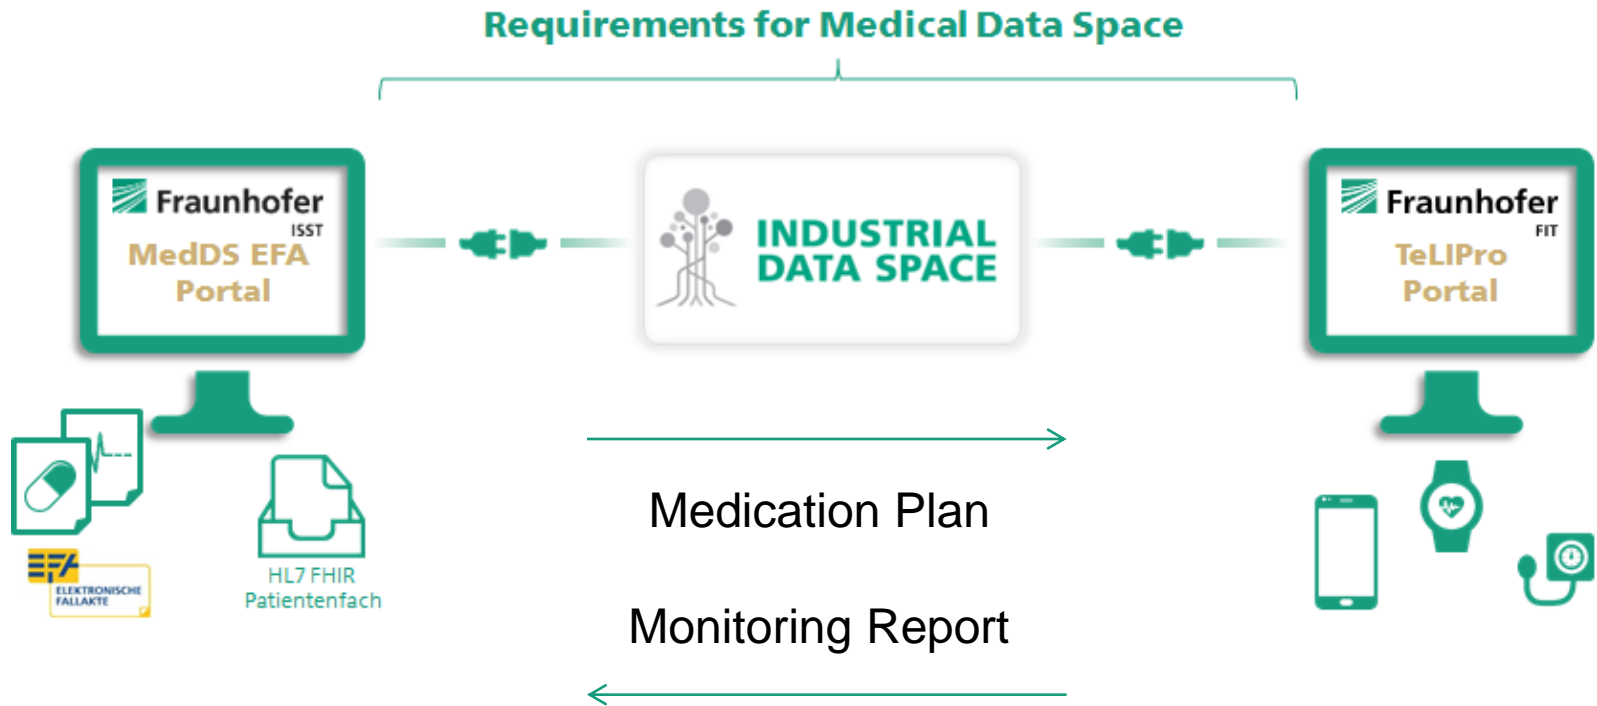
Requirements for Medical Data Space

Fraunhofer
ISST
MedDS EFA
Portal

INDUSTRIAL
DATA SPACE

Fraunhofer
FIT
TeLIPro
Portal

EFA
ELEKTRONISCHE
FALLAKTE

HL7 FHIR
Patientenfach

Medication Plan

Monitoring Report